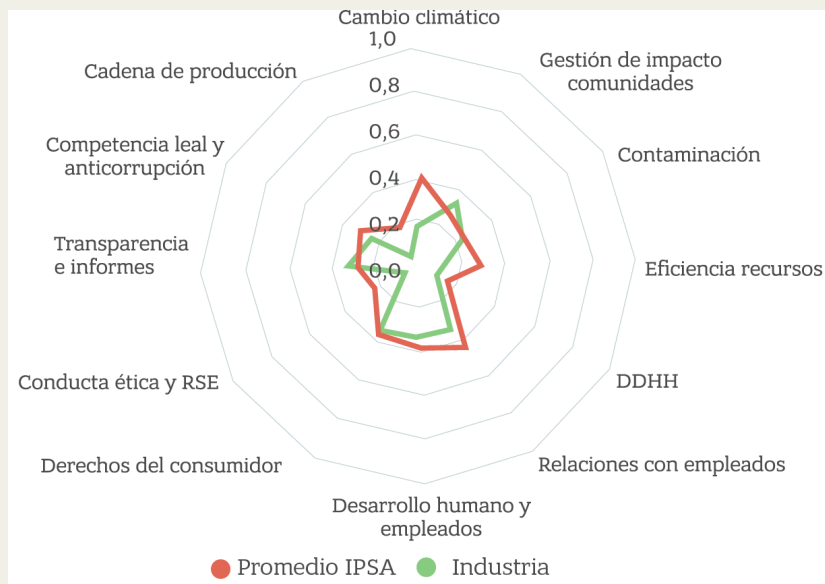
Cambio climático
1,0
0,8
0,6
0,4
0,2
0,0
Gestión de impacto comunidades
Contaminación
Eficiencia recursos
DDHH
Relaciones con empleados
Desarrollo humano y empleados
Derechos del consumidor
Conducta ética y RSE
Transparencia e informes
Competencia leal y anticorrupción
Cadena de producción

Promedio IPSA
Industria